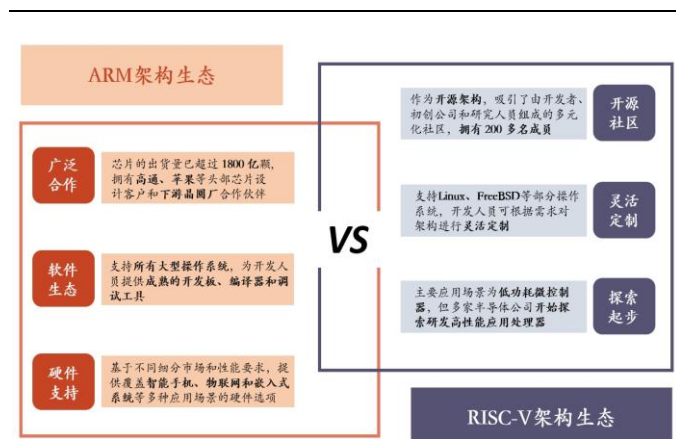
ARM架构生态

广泛合作

芯片的出货量已超过1800亿颗，拥有高通、苹果等头部芯片设计客户和下游晶圆厂合作伙伴

软件生态

支持所有大型操作系统，为开发人员提供成熟的开发板、编译器和调试工具

硬件支持

基于不同细分市场和性能要求，提供覆盖智能手机、物联网和嵌入式系统等多种应用场景的硬件选项

VS

作为开源架构，吸引了由开发者、初创公司和研究人员组成的多元化社区，拥有200多名成员

开源社区

支持Linux、FreeBSD等部分操作系统，开发人员可根据需求对架构进行灵活定制

灵活定制

主要应用场景为低功耗微控制器，但多家半导体公司开始探索研发高性能应用处理器

探索起步

RISC-V架构生态